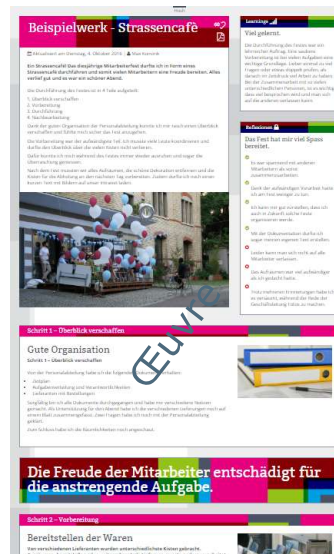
Beispielwerk - Strassencafé

Aktualisiert am Dienstag, 8. Oktober 2013 | Max Kennink

Ein Strassencafé: Das diesjährige Mitarbeiterfest durfte ich in Form eines Strassencafés durchführen und somit vielen Mitarbeitern eine Freude bereiten. Alles verlief gut und es war ein schöner Abend.

Die Durchführung des Festes ist in 4 Teile aufgeteilt:
1. Überblick verschaffen
2. Vorbereitung
3. Durchführung
4. Nachbearbeitung

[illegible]

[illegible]

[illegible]

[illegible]

Learnings

Viel gelernt.

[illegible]

Reflexionen

Das Fest hat mir viel Spass bereitet.

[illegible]

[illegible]

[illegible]

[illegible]

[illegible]

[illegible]

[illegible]

Schritt 1 - Überblick verschaffen

Gute Organisation
Schritt 1 – Überblick verschaffen

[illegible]
Zeitplan
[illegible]
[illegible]

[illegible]

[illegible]

Die Freude der Mitarbeiter entschädigt für die anstrengende Aufgabe.

Schritt 2 - Vorbereitung

Bereitstellen der Waren
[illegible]

Gewerbe